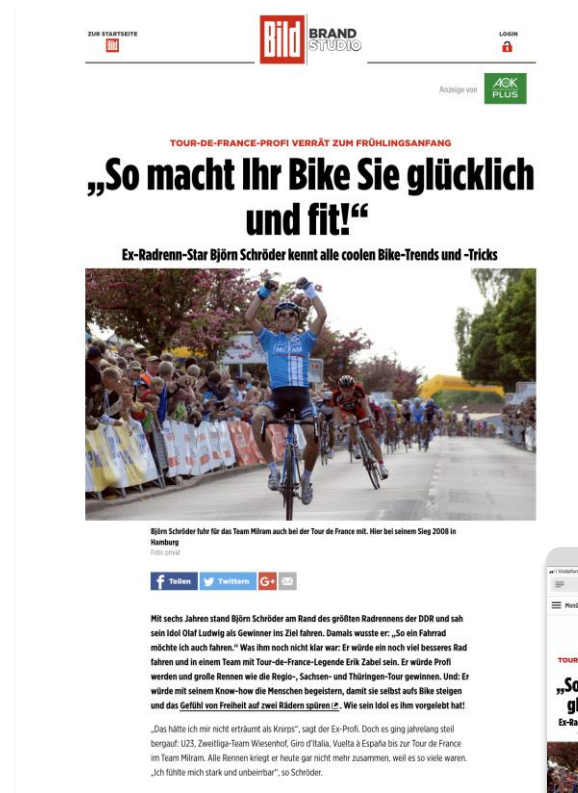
ZUR STARTSEITE

Bild BRAND STUDIO

LOGIN

Anzeige von AOK PLUS

TOUR-DE-FRANCE-PROFI VERRÄT ZUM FRÜHLINGSANFANG

„So macht Ihr Bike Sie glücklich und fit!“

Ex-Radrenn-Star Björn Schröder kennt alle coolen Bike-Trends und -Tricks

MILRAM

Björn Schröder fuhr für das Team Milram auch bei der Tour de France mit. Hier bei seinem Sieg 2008 in Hamburg
Foto: privat

Teilen Twittern G+

Mit sechs Jahren stand Björn Schröder am Rand des größten Radrennens der DDR und sah sein Idol Olaf Ludwig als Gewinner ins Ziel fahren. Damals wusste er: „So ein Fahrrad möchte ich auch fahren.“ Was ihm noch nicht klar war: Er würde ein noch viel besseres Rad fahren und in einem Team mit Tour-de-France-Legende Erik Zabel sein. Er würde Profi werden und große Rennen wie die Regio-, Sachsen- und Thüringen-Tour gewinnen. Und: Er würde mit seinem Know-how die Menschen begeistern, damit sie selbst aufs Bike steigen und das Gefühl von Freiheit auf zwei Rädern spüren. Wie sein Idol es ihm vorgelebt hat!

„Das hätte ich mir nicht erträumt als Knirps“, sagt der Ex-Profi. Doch es ging jahrelang steil bergauf: U23, Zweitliga-Team Wiesenhof, Giro d'Italia, Vuelta à España bis zur Tour de France im Team Milram. Alle Rennen kriegt er heute gar nicht mehr zusammen, weil es so viele waren. „Ich fühlte mich stark und unbeirrbar“, so Schröder.

Vodafone

TOUR

„So gl

Ex-Ra